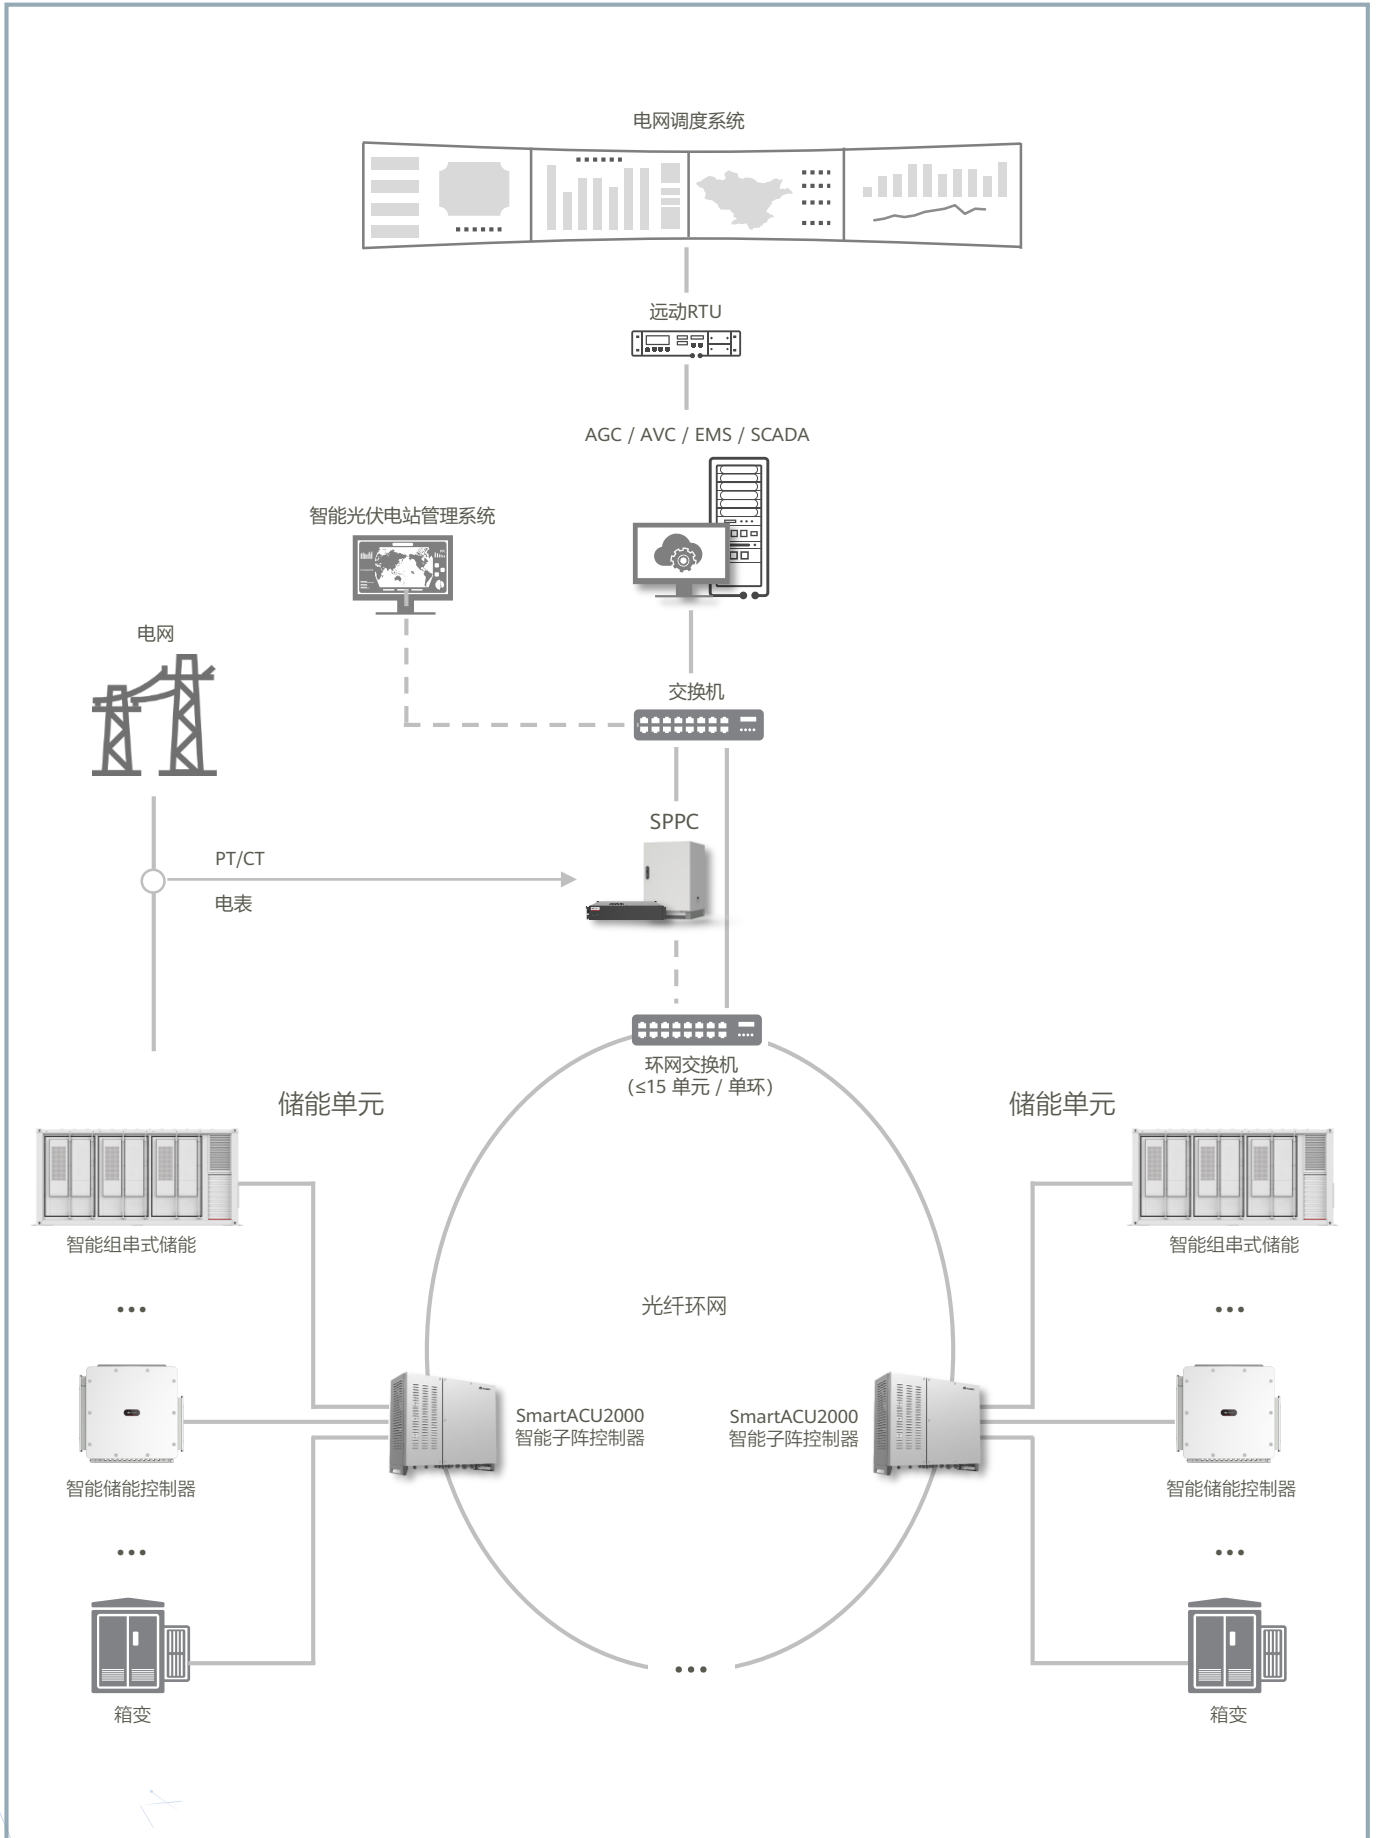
电网调度系统

远动RTU

AGC / AVC / EMS / SCADA

智能光伏电站管理系统

电网

交换机

SPPC

PT/CT

电表

环网交换机
(≤15 单元 / 单环)

储能单元

储能单元

智能组串式储能

智能组串式储能

...

...

光纤环网

SmartACU2000
智能子阵控制器

SmartACU2000
智能子阵控制器

智能储能控制器

智能储能控制器

...

...

箱变

...

箱变